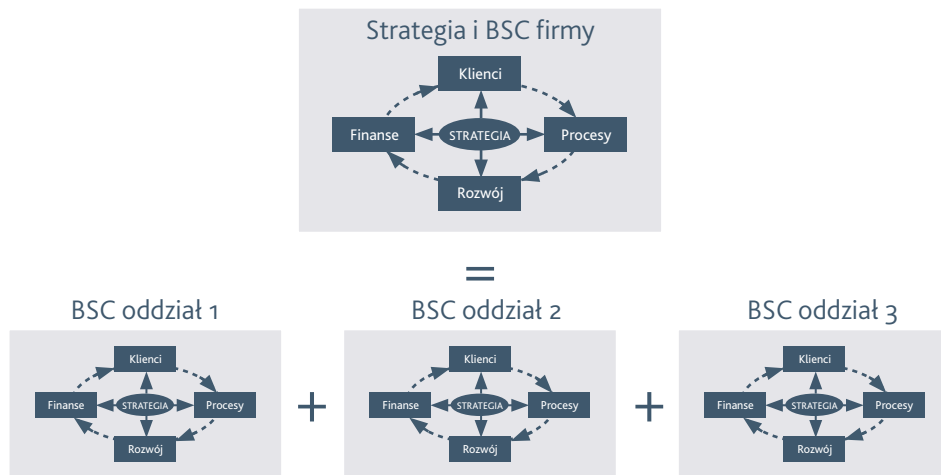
Strategia i BSC firmy

Klienci

Finanse

STRATEGIA

Procesy

Rozwój

=

BSC oddział 1

Klienci

Finanse

STRATEGIA

Procesy

Rozwój

+

BSC oddział 2

Klienci

Finanse

STRATEGIA

Procesy

Rozwój

+

BSC oddział 3

Klienci

Finanse

STRATEGIA

Procesy

Rozwój